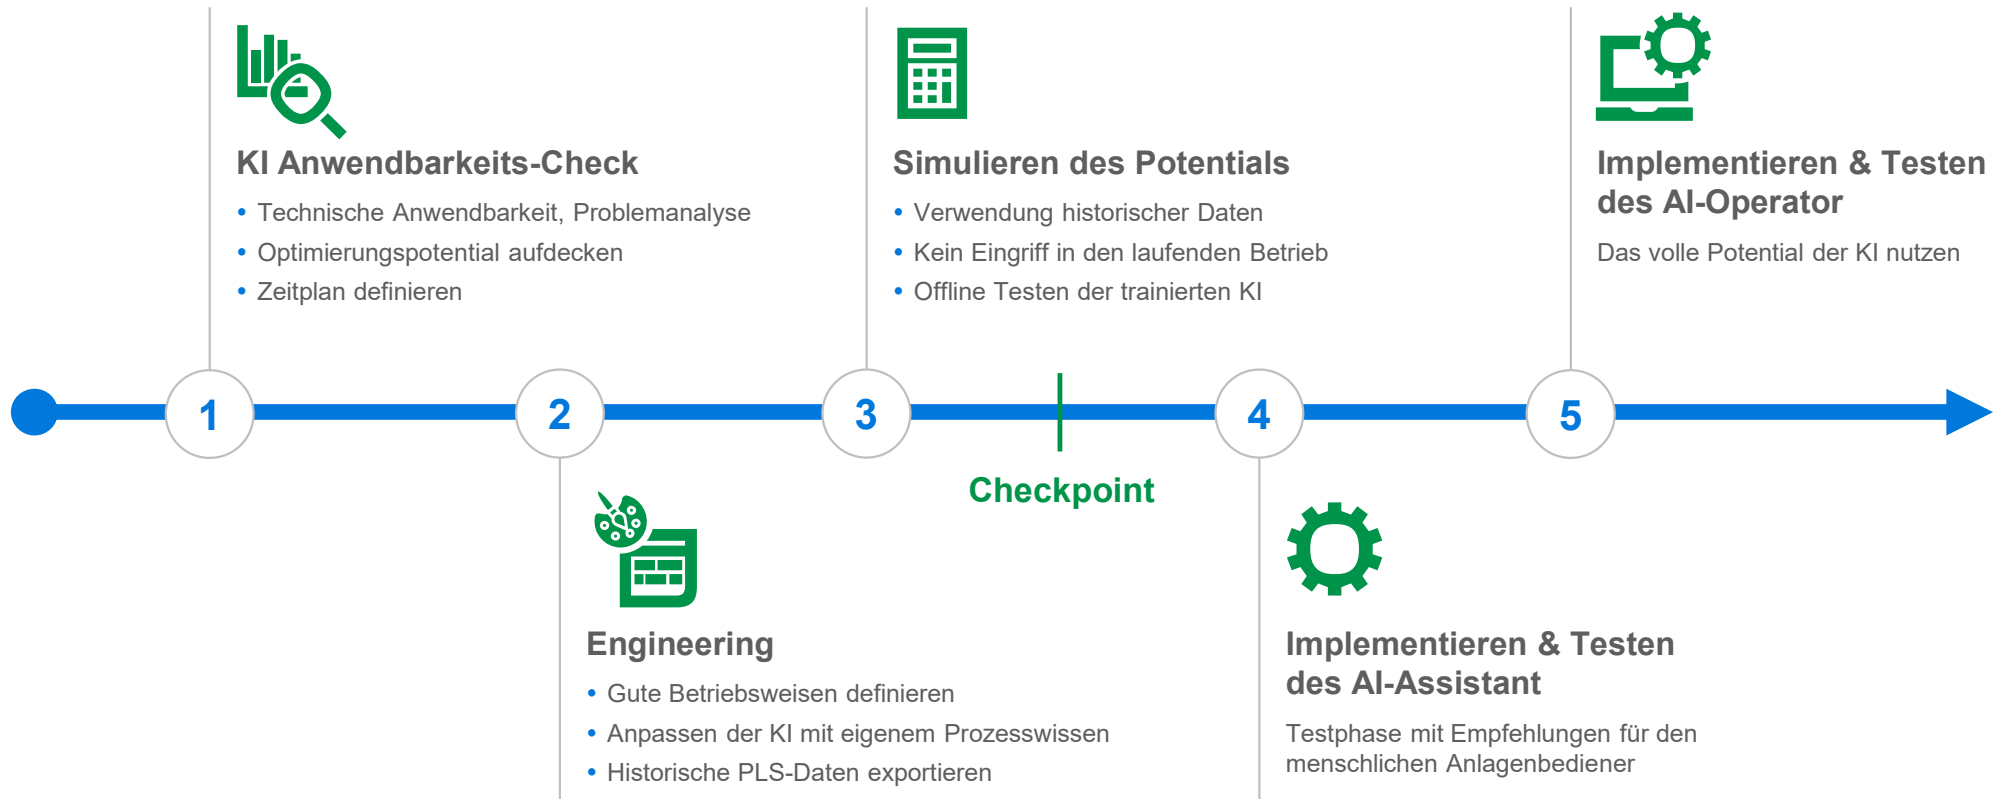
KI Anwendbarkeits-Check

• Technische Anwendbarkeit, Problemanalyse
• Optimierungspotential aufdecken
• Zeitplan definieren

Simulieren des Potentials

• Verwendung historischer Daten
• Kein Eingriff in den laufenden Betrieb
• Offline Testen der trainierten KI

Implementieren & Testen des AI-Operator

Das volle Potential der KI nutzen

1

2

3

Checkpoint

4

5

Engineering

• Gute Betriebsweisen definieren
• Anpassen der KI mit eigenem Prozesswissen
• Historische PLS-Daten exportieren

Implementieren & Testen des AI-Assistant

Testphase mit Empfehlungen für den menschlichen Anlagenbediener